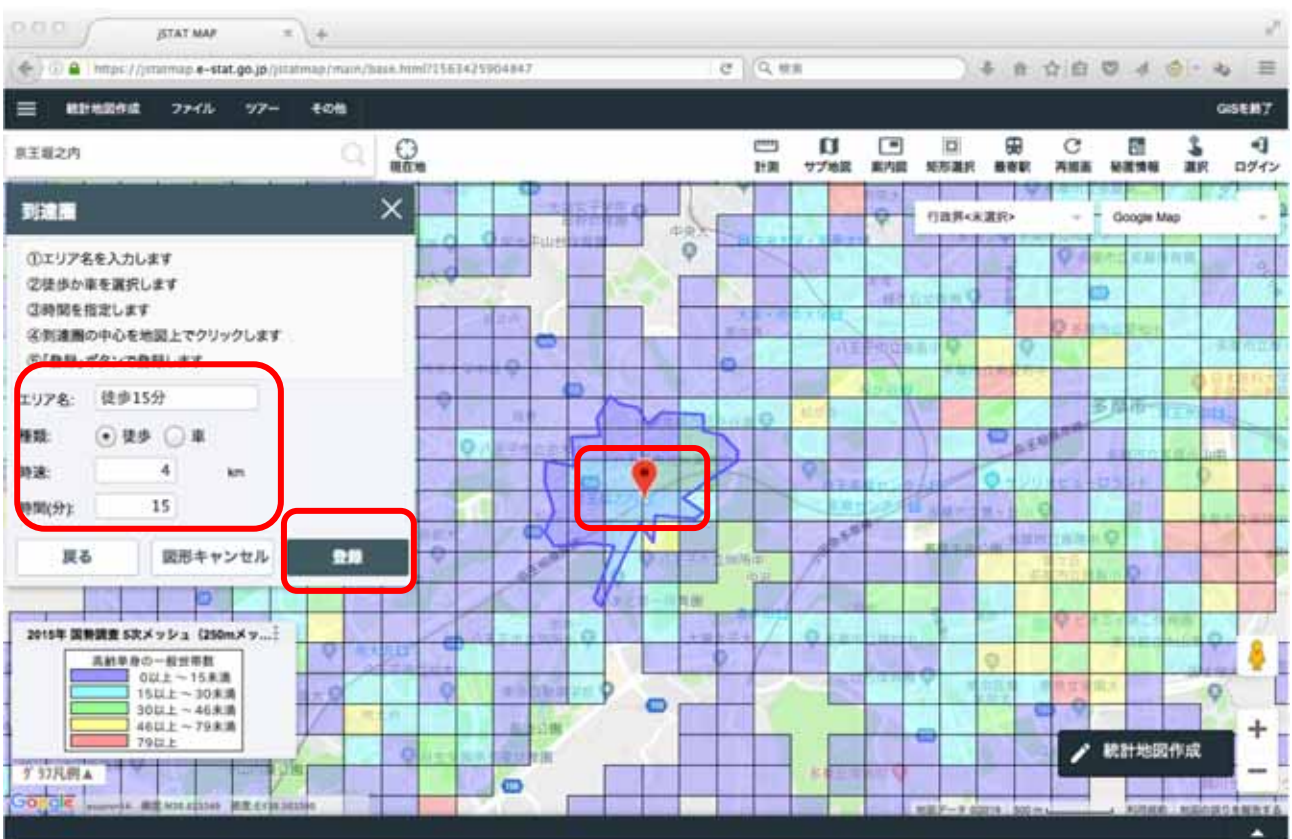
JSTAT MAP

https://jstatmap.e-stat.go.jp/jstatmap/main/base.html?1563425904847

検索

統計地図作成　ファイル　ツアー　その他

GISを終了

京王堀之内

現在地

計測　サブ地図　案内図　矩形選択　最寄駅　再描画　秘匿情報　選択　ログイン

到達圏

①エリア名を入力します
②徒歩か車を選択します
③時間を指定します
④到達圏の中心を地図上でクリックします
⑤「登録」ボタンで登録します

エリア名: 徒歩15分

種類: 徒歩　車

時速: 4 km

時間(分): 15

戻る　図形キャンセル　登録

行政界<未選択>

Google Map

2015年 国勢調査 5次メッシュ（250mメッ...

高齢単身の一般世帯数
0以上 ～ 15未満
15以上 ～ 30未満
30以上 ～ 46未満
46以上 ～ 79未満
79以上

37凡例

統計地図作成

多摩市

Google

地図データ ©2019